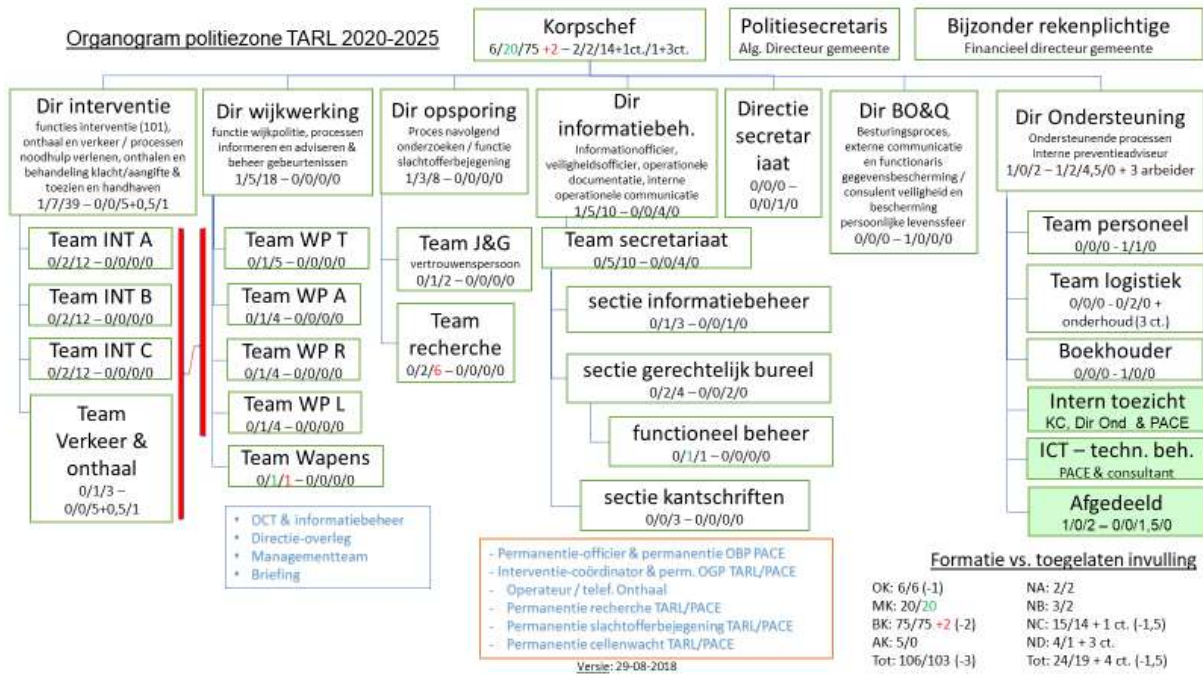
Organogram politiezone TARL 2020-2025

Korpschef
6/20/75 +2 – 2/2/14+1ct./1+3ct.

Politiesecretaris
Alg. Directeur gemeente

Bijzonder rekenplichtige
Financieel directeur gemeente

Dir interventie
functies interventie (101), onthaal en verkeer / processen noodhulp verlenen, onthalen en behandeling klacht/aangifte & toezien en handhaven
1/7/39 – 0/0/5+0,5/1

Team INT A
0/2/12 – 0/0/0/0

Team INT B
0/2/12 – 0/0/0/0

Team INT C
0/2/12 – 0/0/0/0

Team Verkeer & onthaal
0/1/3 – 0/0/5+0,5/1

Dir wijkwerking
functie wijkpolitie, processen informeren en adviseren & beheer gebeurtenissen
1/5/18 – 0/0/0/0

Team WP T
0/1/5 – 0/0/0/0

Team WP A
0/1/4 – 0/0/0/0

Team WP R
0/1/4 – 0/0/0/0

Team WP L
0/1/4 – 0/0/0/0

Team Wapens
0/1/1 – 0/0/0/0

• OCT & informatiebeheer
• Directie-overleg
• Managementteam
• Briefing

Dir opsporing
Proces navolgend onderzoeken / functie slachtofferbejegening
1/3/8 – 0/0/0/0

Team J&G
vertrouwenspersoon
0/1/2 – 0/0/0/0

Team recherche
0/2/6 – 0/0/0/0

Dir informatiebeh.
Informationofficier, veiligheidsofficier, operationele documentatie, interne operationele communicatie
1/5/10 – 0/0/4/0

Team secretariaat
0/5/10 – 0/0/4/0

sectie informatiebeheer
0/1/3 – 0/0/1/0

sectie gerechtelijk bureel
0/2/4 – 0/0/2/0

functioneel beheer
0/1/1 – 0/0/0/0

sectie kantschriften
0/0/3 – 0/0/0/0

- Permanentie-officier & permanentie OBP PACE
- Interventie-coördinator & perm. OGP TARL/PACE
- Operateur / telef. Onthaal
- Permanentie recherche TARL/PACE
- Permanentie slachtofferbejegening TARL/PACE
- Permanentie cellenwacht TARL/PACE

Versie: 29-08-2018

Directie secretariaat
0/0/0 – 0/0/1/0

Dir BO&Q
Besturingsproces, externe communicatie en functionaris gegevensbescherming / consulent veiligheid en bescherming persoonlijke levenssfeer
0/0/0 – 1/0/0/0

Dir Ondersteuning
Ondersteunende processen Interne preventieadviseur
1/0/2 – 1/2/4,5/0 + 3 arbeider

Team personeel
0/0/0 - 1/1/0

Team logistiek
0/0/0 - 0/2/0 + onderhoud (3 ct.)

Boekhouder
0/0/0 - 1/0/0

Intern toezicht
KC, Dir Ond & PACE

ICT – techn. beh.
PACE & consultant

Afgedeeld
1/0/2 – 0/0/1,5/0

Formatie vs. toegelaten invulling

OK: 6/6 (-1)
MK: 20/20
BK: 75/75 +2 (-2)
AK: 5/0
Tot: 106/103 (-3)

NA: 2/2
NB: 3/2
NC: 15/14 + 1 ct. (-1,5)
ND: 4/1 + 3 ct.
Tot: 24/19 + 4 ct. (-1,5)